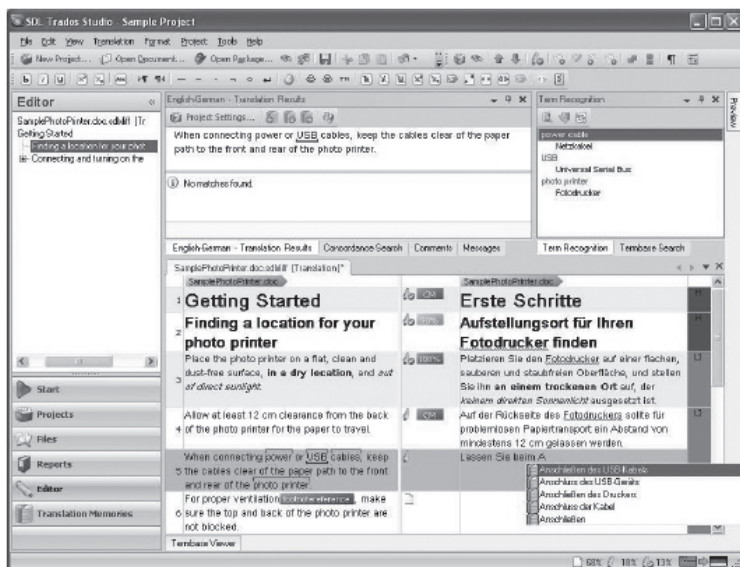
SDL Trados Studio - Sample Project

File Edit View Translation Format Project Tools Help

New Project... Open Document... Open Package...

Editor

SamplePhotoPrinter.doc.sdlxliff [Tr
Getting Started
Finding a location for your phot
Connecting and turning on the

Start
Projects
Files
Reports
Editor
Translation Memories

English-German - Translation Results
Project Settings...
When connecting power or USB cables, keep the cables clear of the paper path to the front and rear of the photo printer.

No matches found.

English-German - Translation Results | Concordance Search | Comments | Messages

Term Recognition
power cable
Netzkabel
USB
Universal Serial Bus
photo printer
Fotodrucker

Term Recognition | Termbase Search

Preview

SamplePhotoPrinter.doc.sdlxliff [Translation]*

SamplePhotoPrinter.doc | SamplePhotoPrinter.doc

| | | | |
|---|---|---|---|
| 1 | Getting Started | CM | Erste Schritte |
| 2 | Finding a location for your photo printer | 100% | Aufstellungsort für Ihren Fotodrucker finden |
| 3 | Place the photo printer on a flat, clean and dust-free surface, **in a dry location**, and *out of direct sunlight*. | 100% | Platzieren Sie den Fotodrucker auf einer flachen, sauberen und staubfreien Oberfläche, und stellen Sie ihn **an einem trockenen Ort** auf, der *keinem direkten Sonnenlicht* ausgesetzt ist. |
| 4 | Allow at least 12 cm clearance from the back of the photo printer for the paper to travel. | CM | Auf der Rückseite des Fotodruckers sollte für problemlosen Papiertransport ein Abstand von mindestens 12 cm gelassen werden. |
| 5 | When connecting power or USB cables, keep the cables clear of the paper path to the front and rear of the photo printer. | | Lassen Sie beim A |
| 6 | For proper ventilation footnotereference, make sure the top and back of the photo printer are not blocked. | | |

Anschließen des USB-Kabels
Anschluss des USB-Geräts
Anschließen des Druckers
Anschluss der Kabel
Anschließen

Termbase Viewer

68% 18% 13%